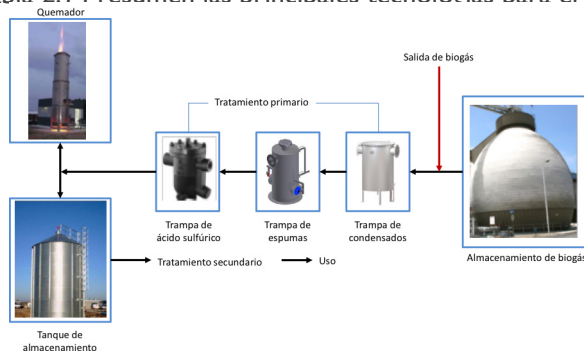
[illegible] Presentan las principales tecnologías para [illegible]

Quemador

Salida de biogás

Tratamiento primario

Trampa de ácido sulfúrico

Trampa de espumas

Trampa de condensados

Almacenamiento de biogás

Tratamiento secundario

Uso

Tanque de almacenamiento